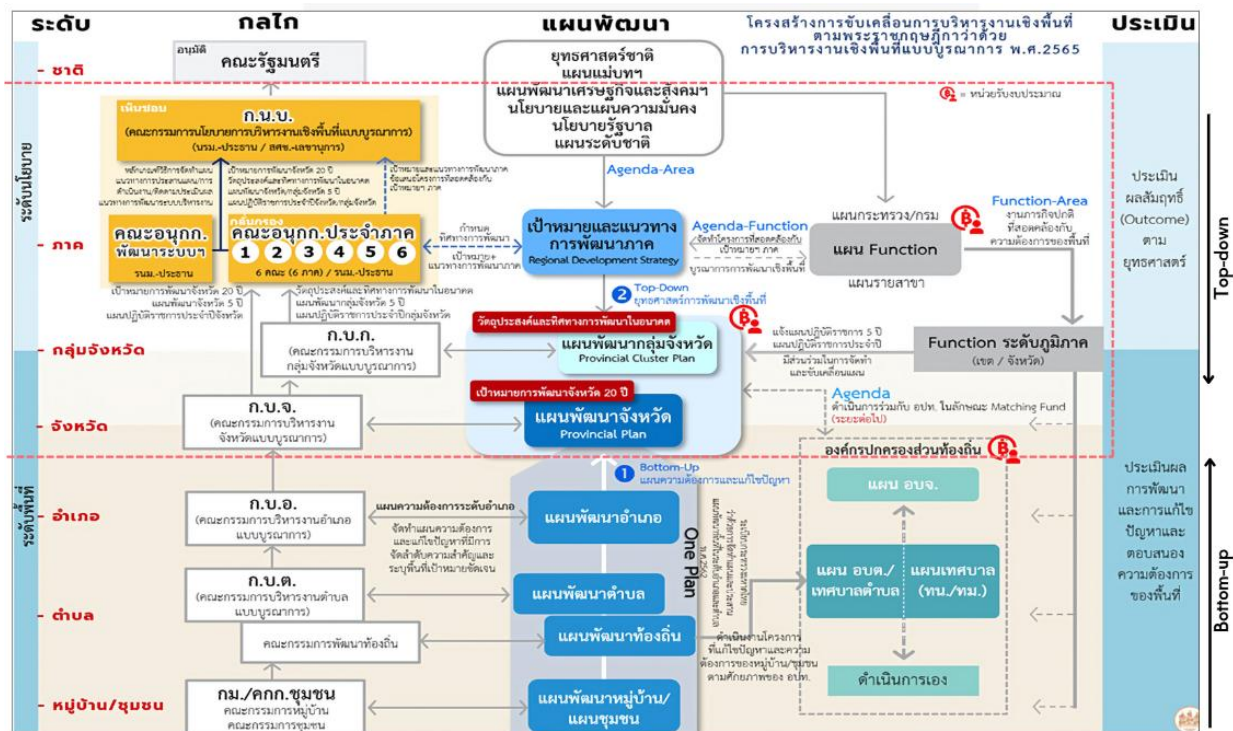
ระดับ กลไก แผนพัฒนา โครงสร้างการขับเคลื่อนการบริหารงานเชิงพื้นที่ ตามพระราชกฤษฎีกาว่าด้วย การบริหารงานเชิงพื้นที่แบบบูรณาการ พ.ศ.2565 ประเมิน

- ชาติ

อนุมัติ คณะรัฐมนตรี

ยุทธศาสตร์ชาติ
แผนแม่บทฯ
แผนพัฒนาเศรษฐกิจและสังคมฯ
นโยบายและแผนความมั่นคง
นโยบายรัฐบาล
แผนระดับชาติ

= หน่วยรับงบประมาณ

ระดับนโยบาย

เห็นชอบ
ก.น.บ.
(คณะกรรมการนโยบายการบริหารงานเชิงพื้นที่แบบบูรณาการ)
(นรม.-ประธาน / สศช.-เลขานุการ)

หลักเกณฑ์วิธีการจัดทำแผน แนวทางการประสานแผนการดำเนินงาน/ติดตามประเมินผล แนวทางการพัฒนาระบบบริหารงาน

เป้าหมายการพัฒนาจังหวัด 20 ปี วัตถุประสงค์และทิศทางการพัฒนาในอนาคต แผนพัฒนาจังหวัด/กลุ่มจังหวัด 5 ปี แผนปฏิบัติราชการประจำปีจังหวัด/กลุ่มจังหวัด

เป้าหมายและแนวทางการพัฒนา ข้อเสนอโครงการที่สอดคล้องกับเป้าหมาย ภาค

Agenda-Area

- ภาค

คณะอนุกก. พัฒนาระบบฯ
รมน.-ประธาน

กลั่นกรอง
คณะอนุกก.ประจำภาค
1 2 3 4 5 6
6 คณะ (6 ภาค) / รมน.-ประธาน

กำหนด ทิศทางการพัฒนา
เป้าหมาย+ แนวทางการพัฒนาภาค

เป้าหมายและแนวทางการพัฒนาภาค
Regional Development Strategy

Agenda-Function
จัดทำโครงการที่สอดคล้องกับ เป้าหมาย ภาค
บูรณาการการพัฒนาเชิงพื้นที่

แผนกระทรวง/กรม
แผน Function
แผนรายสาขา

Function-Area
งานภารกิจปกติ ที่สอดคล้องกับ ความต้องการของพื้นที่

ประเมิน ผลสัมฤทธิ์ (Outcome) ตาม ยุทธศาสตร์

Top-down

เป้าหมายการพัฒนาจังหวัด 20 ปี แผนพัฒนาจังหวัด 5 ปี แผนปฏิบัติราชการประจำปีจังหวัด

วัตถุประสงค์และทิศทางการพัฒนาในอนาคต แผนพัฒนากลุ่มจังหวัด 5 ปี แผนปฏิบัติราชการประจำปีกลุ่มจังหวัด

2 Top-Down ยุทธศาสตร์การพัฒนาเชิงพื้นที่

- กลุ่มจังหวัด

ก.บ.ก.
(คณะกรรมการบริหารงาน กลุ่มจังหวัดแบบบูรณาการ)

วัตถุประสงค์และทิศทางการพัฒนาในอนาคต
แผนพัฒนากลุ่มจังหวัด
Provincial Cluster Plan

แจ้งแผนปฏิบัติราชการ 5 ปี แผนปฏิบัติราชการประจำปี
มีส่วนร่วมในการจัดทำ และขับเคลื่อนแผน

Function ระดับภูมิภาค
(เขต / จังหวัด)

- จังหวัด

ก.บ.จ.
(คณะกรรมการบริหารงาน จังหวัดแบบบูรณาการ)

เป้าหมายการพัฒนาจังหวัด 20 ปี
แผนพัฒนาจังหวัด
Provincial Plan

Agenda
ดำเนินการร่วมกับ อปท. ในลักษณะ Matching Fund
(ระยะต่อไป)

องค์กรปกครองส่วนท้องถิ่น

1 Bottom-Up
แผนความต้องการและแก้ไขปัญหา

ระดับพื้นที่

- อำเภอ

ก.บ.อ.
(คณะกรรมการบริหารงานอำเภอ แบบบูรณาการ)

แผนความต้องการระดับอำเภอ
จัดทำแผนความต้องการ และแก้ไขปัญหาที่มีการ จัดลำดับความสำคัญและ ระบุพื้นที่เป้าหมายชัดเจน

แผนพัฒนาอำเภอ

One Plan

แผน อบจ.

ประเมินผล การพัฒนา และการแก้ไข ปัญหาและ ตอบสนอง ความต้องการ ของพื้นที่

Bottom-up

- ตำบล

ก.บ.ต.
(คณะกรรมการบริหารงานตำบล แบบบูรณาการ)

แผนพัฒนาตำบล

แผน อบต./ เทศบาลตำบล
แผนเทศบาล (ทน./ทม.)

คณะกรรมการพัฒนาท้องถิ่น

แผนพัฒนาท้องถิ่น

ดำเนินงานโครงการ ที่แก้ไขปัญหาและความ ต้องการของหมู่บ้าน/ชุมชน ตามศักยภาพของ อปท.

ดำเนินการเอง

- หมู่บ้าน/ชุมชน

กม./คกก.ชุมชน
คณะกรรมการหมู่บ้าน
คณะกรรมการชุมชน

แผนพัฒนาหมู่บ้าน/ แผนชุมชน